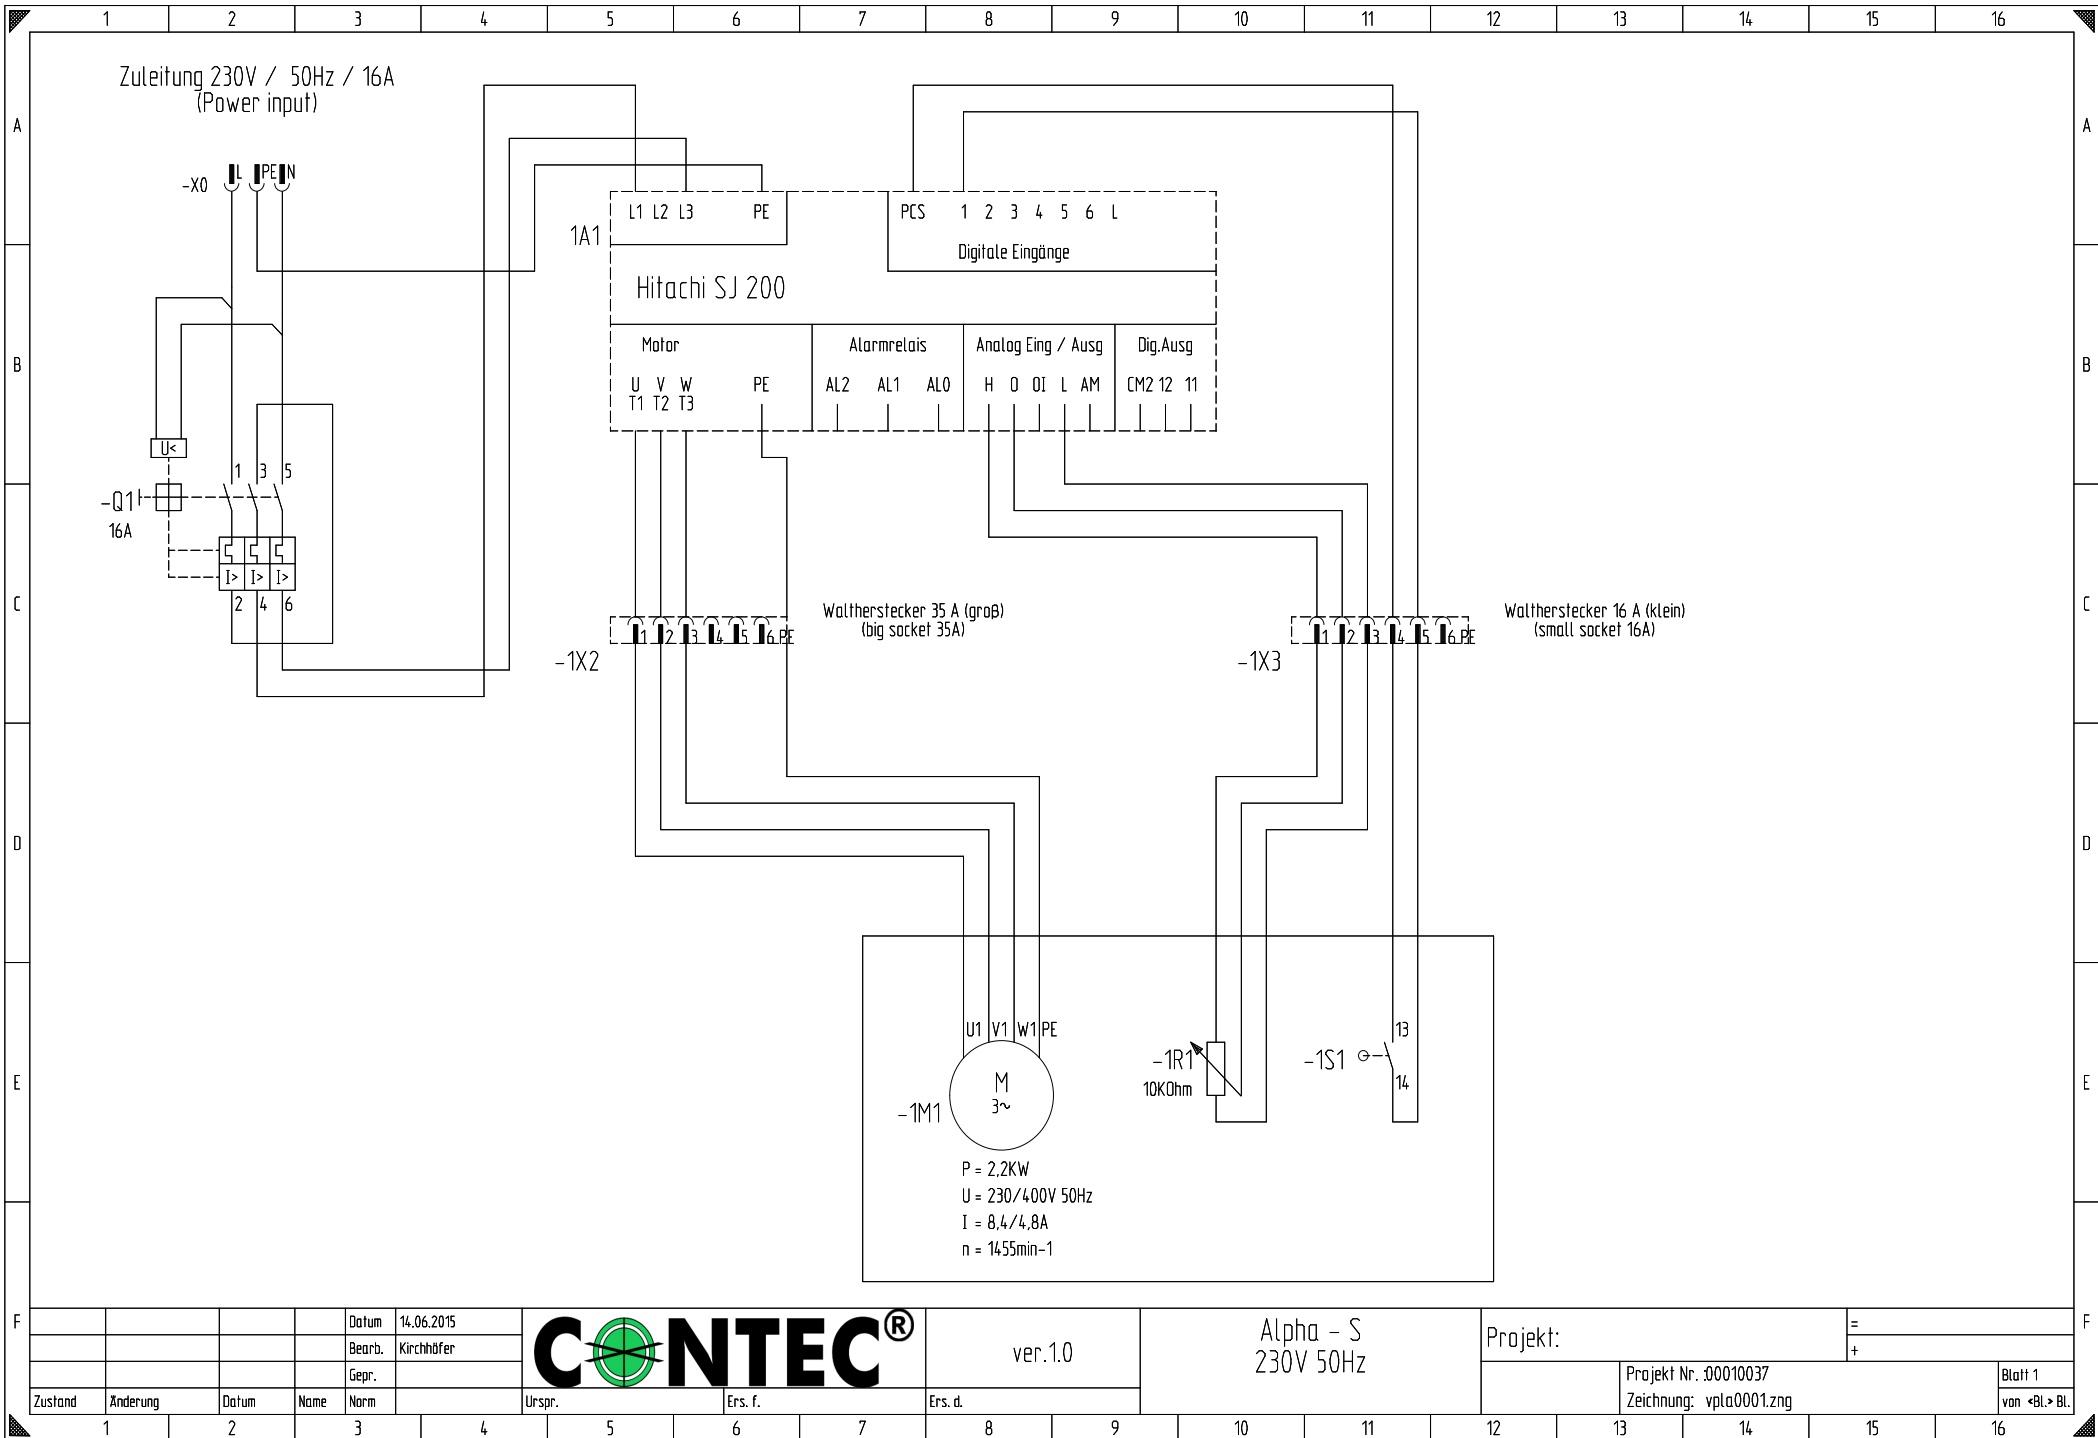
1 2 3 4 5 6 7 8 9 10 11 12 13 14 15 16

A

Zuleitung 230V / 50Hz / 16A
(Power input)

-X0 L PE N

1A1

L1 L2 L3 PE

PCS 1 2 3 4 5 6 L

Digitale Eingänge

Hitachi SJ 200

B

Motor

U V W PE
T1 T2 T3

Alarmrelais

AL2 AL1 AL0

Analog Eing / Ausg

H O OI L AM

Dig.Ausg

CM2 12 11

U<

1 3 5

-Q1

16A

I> I> I>

2 4 6

C

Walthersteckеr 35 A (groß)
(big socket 35A)

1 2 3 4 5 6 PE

-1X2

Walthersteckеr 16 A (klein)
(small socket 16A)

1 2 3 4 5 6 PE

-1X3

D

E

U1 V1 W1 PE

M
3~

-1M1

P = 2,2KW
U = 230/400V 50Hz
I = 8,4/4,8A
n = 1455min-1

-1R1
10KOhm

-1S1

13

14

F

| | | | Datum | 14.06.2015 |
|---|---|---|---|---|
| | | | Bearb. | Kirchhöfer |
| | | | Gepr. | |
| Zustand | Änderung | Datum | Name | Norm |

CONTEC®

Urspr.

Ers. f.

ver.1.0

Ers. d.

Alpha - S
230V 50Hz

Projekt:

=

+

Projekt Nr. :00010037

Zeichnung: vpla0001.zng

Blatt 1

von <Bl.> Bl.

1 2 3 4 5 6 7 8 9 10 11 12 13 14 15 16